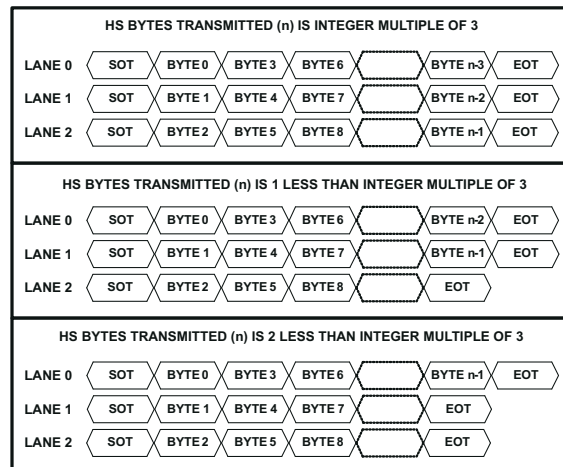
HS BYTES TRANSMITTED (n) IS INTEGER MULTIPLE OF 3

| | | | | | | | |
|---|---|---|---|---|---|---|---|
| LANE 0 | SOT | BYTE 0 | BYTE 3 | BYTE 6 | | BYTE n-3 | EOT |
| LANE 1 | SOT | BYTE 1 | BYTE 4 | BYTE 7 | | BYTE n-2 | EOT |
| LANE 2 | SOT | BYTE 2 | BYTE 5 | BYTE 8 | | BYTE n-1 | EOT |

HS BYTES TRANSMITTED (n) IS 1 LESS THAN INTEGER MULTIPLE OF 3

| | | | | | | | |
|---|---|---|---|---|---|---|---|
| LANE 0 | SOT | BYTE 0 | BYTE 3 | BYTE 6 | | BYTE n-2 | EOT |
| LANE 1 | SOT | BYTE 1 | BYTE 4 | BYTE 7 | | BYTE n-1 | EOT |
| LANE 2 | SOT | BYTE 2 | BYTE 5 | BYTE 8 | | EOT | |

HS BYTES TRANSMITTED (n) IS 2 LESS THAN INTEGER MULTIPLE OF 3

| | | | | | | | |
|---|---|---|---|---|---|---|---|
| LANE 0 | SOT | BYTE 0 | BYTE 3 | BYTE 6 | | BYTE n-1 | EOT |
| LANE 1 | SOT | BYTE 1 | BYTE 4 | BYTE 7 | | EOT | |
| LANE 2 | SOT | BYTE 2 | BYTE 5 | BYTE 8 | | EOT | |